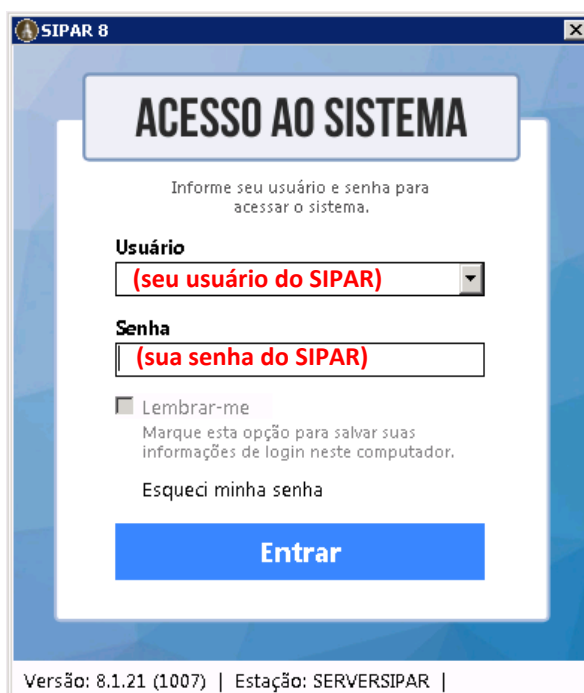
SIPAR 8

ACESSO AO SISTEMA

Informe seu usuário e senha para acessar o sistema.

Usuário
(seu usuário do SIPAR)

Senha
(sua senha do SIPAR)

Lembrar-me
Marque esta opção para salvar suas informações de login neste computador.

Esqueci minha senha

Entrar

Versão: 8.1.21 (1007) | Estação: SERVERSIPAR |